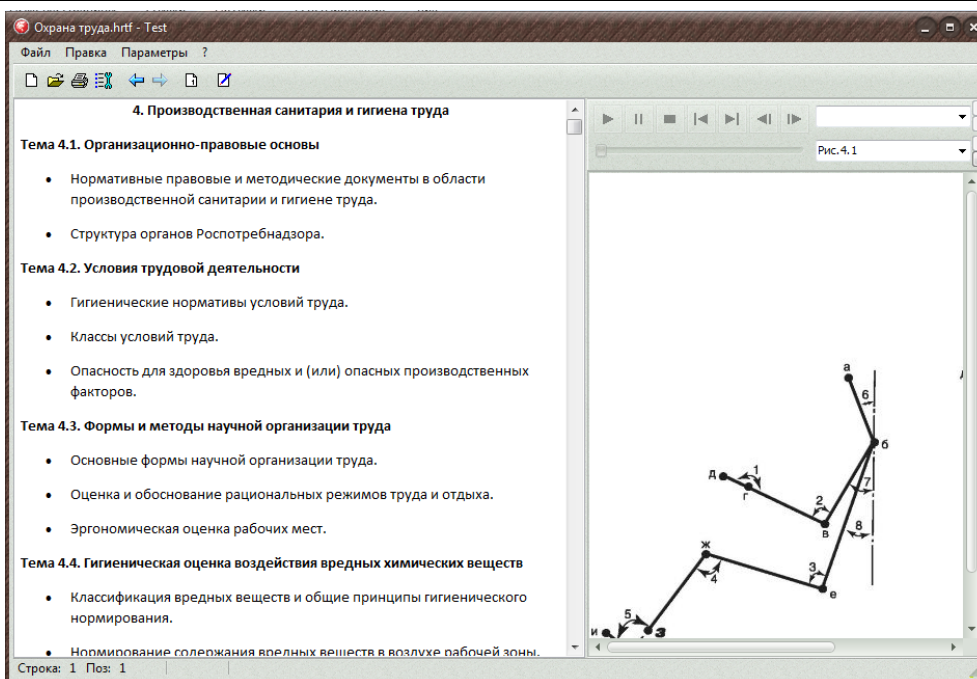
Охрана труда.hrtf - Test

Файл Правка Параметры ?

4. Производственная санитария и гигиена труда

Тема 4.1. Организационно-правовые основы

• Нормативные правовые и методические документы в области производственной санитарии и гигиене труда.

• Структура органов Роспотребнадзора.

Тема 4.2. Условия трудовой деятельности

• Гигиенические нормативы условий труда.

• Классы условий труда.

• Опасность для здоровья вредных и (или) опасных производственных факторов.

Тема 4.3. Формы и методы научной организации труда

• Основные формы научной организации труда.

• Оценка и обоснование рациональных режимов труда и отдыха.

• Эргономическая оценка рабочих мест.

Тема 4.4. Гигиеническая оценка воздействия вредных химических веществ

• Классификация вредных веществ и общие принципы гигиенического нормирования.

• Нормирование содержания вредных веществ в воздухе рабочей зоны.

Рис.4.1

а
6
б
д
1
г
2
7
в
8
ж
4
3
е
5
и
з

Строка: 1 Поз: 1